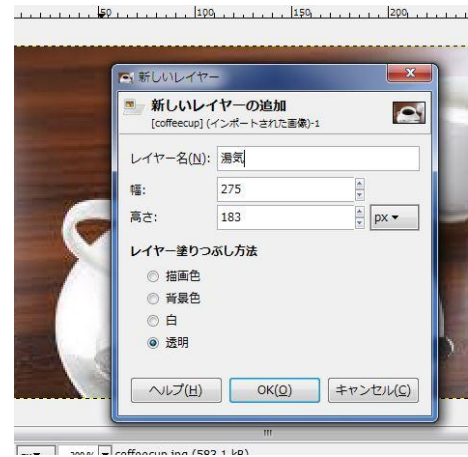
50 100 150 200

新しいレイヤー

新しいレイヤーの追加
[coffeecup] (インポートされた画像)-1

レイヤー名(N): 湯気
幅: 275
高さ: 183 px

レイヤー塗りつぶし方法
描画色
背景色
白
透明

ヘルプ(H) OK(O) キャンセル(C)

200% coffeecup.jpg (583.1 kB)